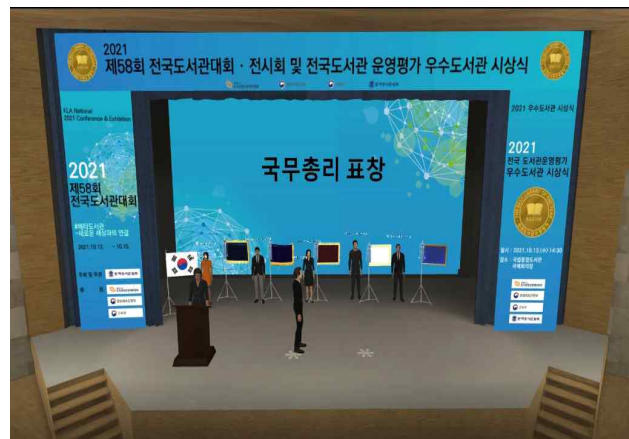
2021
제58회 전국도서관대회 · 전시회 및 전국도서관 운영평가 우수도서관 시상식

KLA National
2021 Conference & Exhibition

2021
제58회
전국도서관대회

#메타도서관
-미로운 세상과의 연결

2021. 10. 13. ~ 10. 15.

주최 및 후원

국무총리 표창

2021 우수도서관 시상식

2021
전국 도서관운영평가
우수도서관 시상식

일시 : 2021. 10. 13 (수) 14:30
장소 : 국립중앙도서관
국제회의장